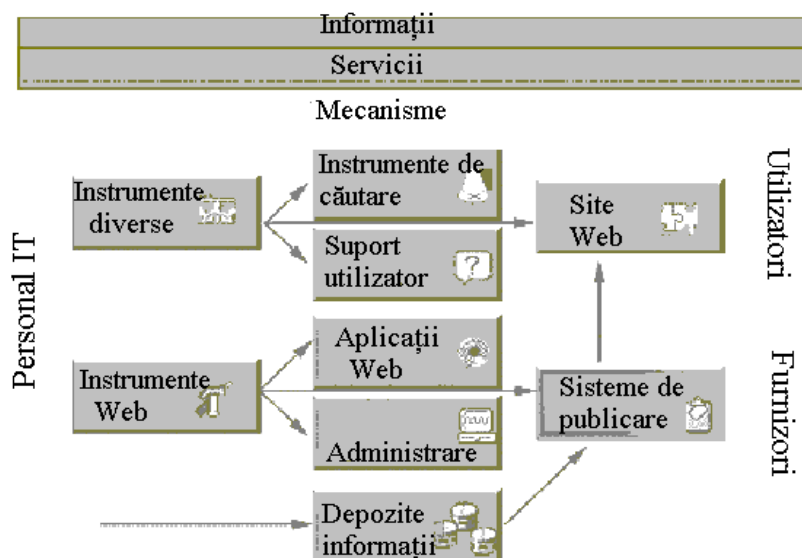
Informații

Servicii

Mecanisme

Personal IT

Instrumente diverse

Instrumente de căutare

Suport utilizator

Site Web

Utilizatori

Instrumente Web

Aplicații Web

Administrare

Sisteme de publicare

Furnizori

Depozite informații